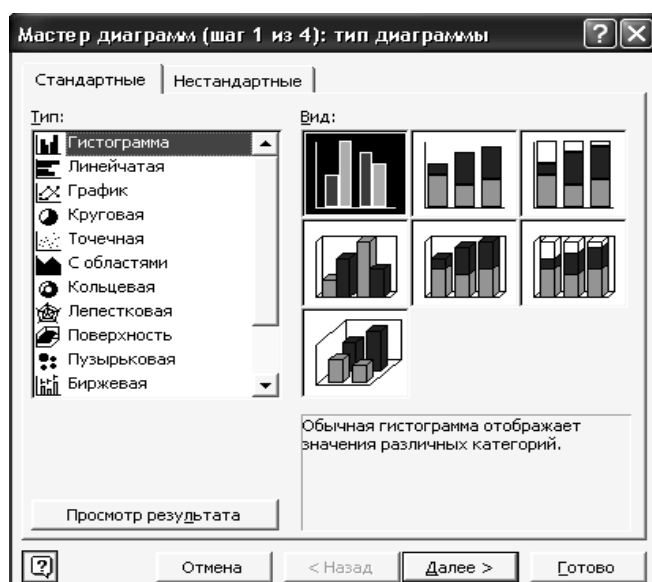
Мастер диаграмм (шаг 1 из 4): тип диаграммы

Стандартные | Нестандартные

Тип:
Гистограмма
Линейчатая
График
Круговая
Точечная
С областями
Кольцевая
Лепестковая
Поверхность
Пузырьковая
Биржевая

Вид:

Обычная гистограмма отображает значения различных категорий.

Просмотр результата

Отмена | < Назад | Далее > | Готово